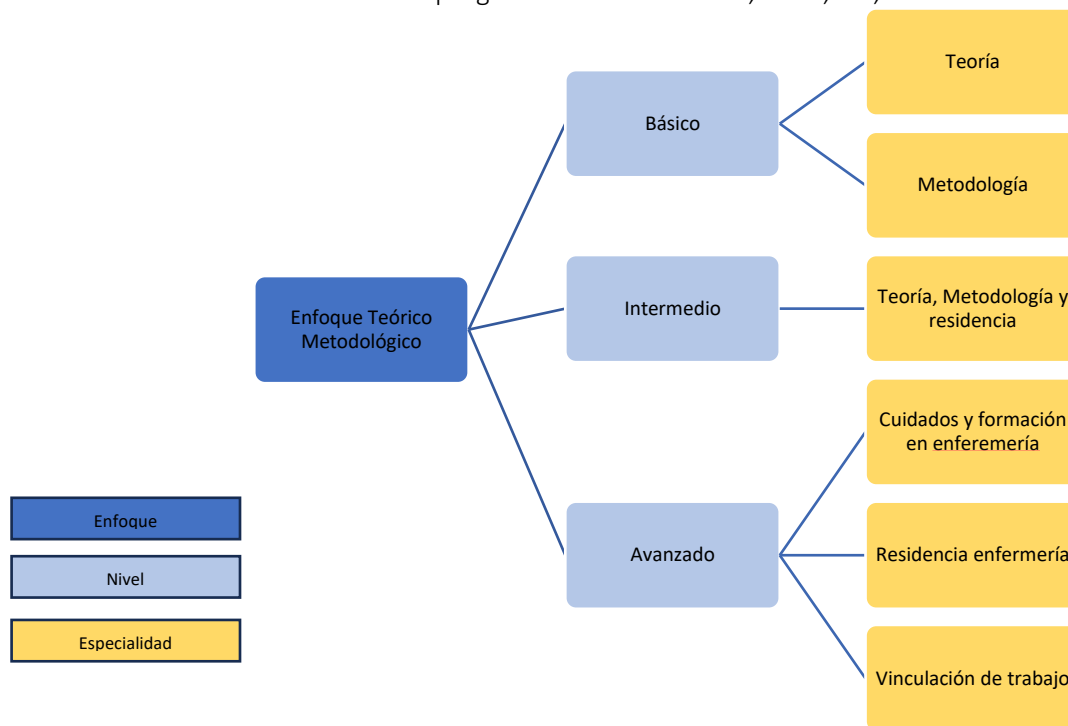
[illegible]

Enfoque Teórico Metodológico

Básico

Teoría

Metodología

Intermedio

Teoría, Metodología y residencia

Avanzado

Cuidados y formación en enferemería

Residencia enfermería

Vinculación de trabajo

Enfoque

Nivel

Especialidad